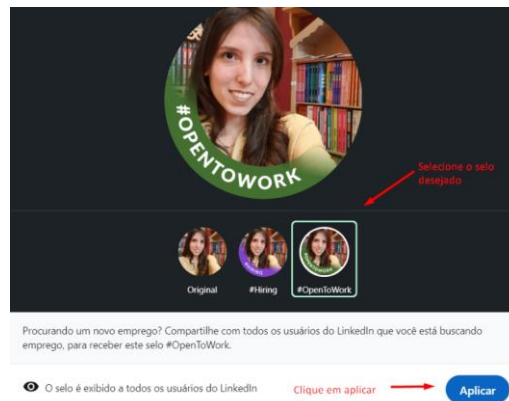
#OPENTOWORK

Selecione o selo desejado

Original #Hiring #OpenToWork

Procurando um novo emprego? Compartilhe com todos os usuários do LinkedIn que você está buscando emprego, para receber este selo #OpenToWork.

O selo é exibido a todos os usuários do LinkedIn

Clique em aplicar

Aplicar